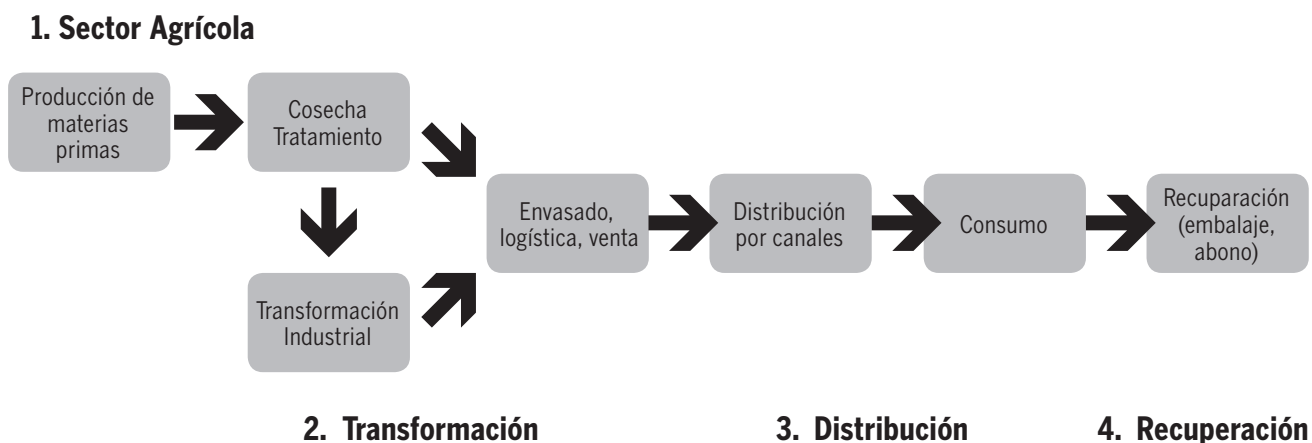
1. Sector Agrícola

Producción de materias primas

Cosecha Tratamiento

Transformación Industrial

Envasado, logística, venta

Distribución por canales

Consumo

Recuperación (embalaje, abono)

2. Transformación

3. Distribución

4. Recuperación